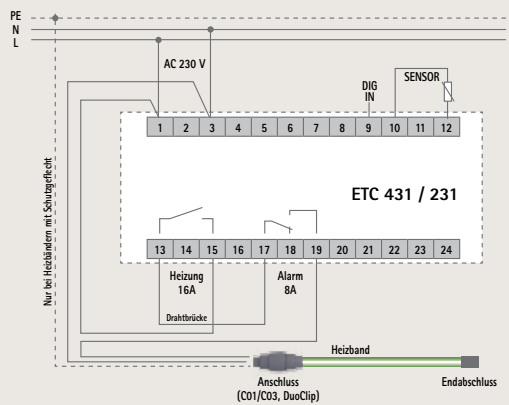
PE
N
L

AC 230 V

DIG
IN

SENSOR

| 1 | 2 | 3 | 4 | 5 | 6 | 7 | 8 | 9 | 10 | 11 | 12 |
|---|---|---|---|---|---|---|---|---|---|---|---|

ETC 431 / 231

| 13 | 14 | 15 | 16 | 17 | 18 | 19 | 20 | 21 | 22 | 23 | 24 |
|---|---|---|---|---|---|---|---|---|---|---|---|

Heizung
16A

Alarm
8A

Drahtbrücke

Nur bei Heizbändern mit Schutzgeflecht

Heizband

Anschluss
(C01/C03, DuoClip)

Endabschluss